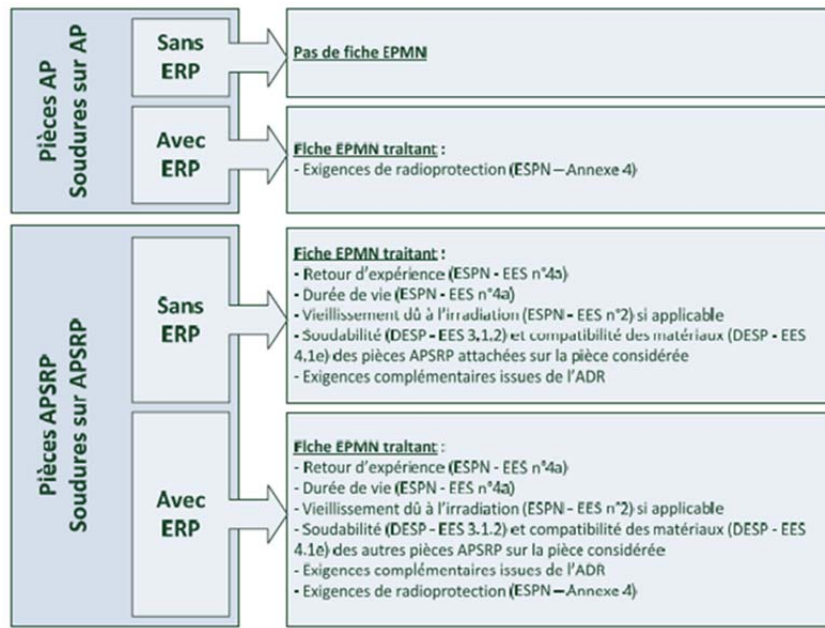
Pièces AP
Soudures sur AP

Sans ERP

Pas de fiche EPMN

Avec ERP

Fiche EPMN traitant :
- Exigences de radioprotection (ESPN – Annexe 4)

Pièces APSRP
Soudures sur APSRP

Sans ERP

Fiche EPMN traitant :
- Retour d'expérience (ESPN - EES n°4a)
- Durée de vie (ESPN - EES n°4a)
- Vieillissement dû à l'irradiation (ESPN - EES n°2) si applicable
- Soudabilité (DESP - EES 3.1.2) et compatibilité des matériaux (DESP - EES 4.1e) des pièces APSRP attachées sur la pièce considérée
- Exigences complémentaires issues de l'ADR

Avec ERP

Fiche EPMN traitant :
- Retour d'expérience (ESPN - EES n°4a)
- Durée de vie (ESPN - EES n°4a)
- Vieillissement dû à l'irradiation (ESPN - EES n°2) si applicable
- Soudabilité (DESP - EES 3.1.2) et compatibilité des matériaux (DESP - EES 4.1e) des autres pièces APSRP sur la pièce considérée
- Exigences complémentaires issues de l'ADR
- Exigences de radioprotection (ESPN – Annexe 4)